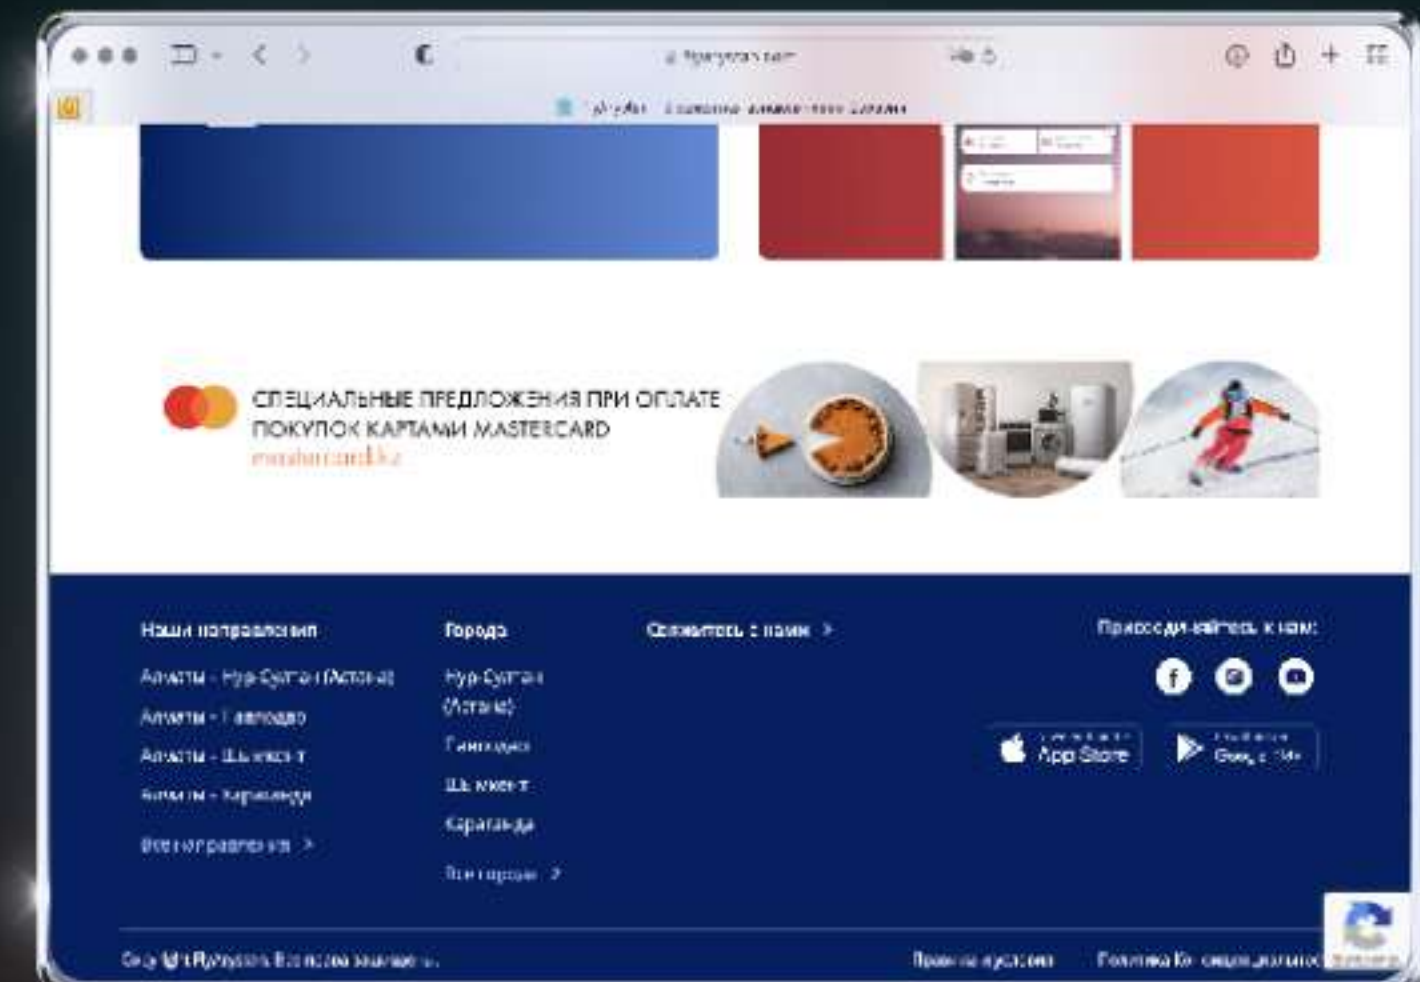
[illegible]

СПЕЦИАЛЬНЫЕ ПРЕДЛОЖЕНИЯ ПРИ ОПЛАТЕ ПОКУПОК КАРТАМИ MASTERCARD
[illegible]

Наши направления
Алматы - Нур-Султан (Астана)
Алматы - Павлодар
Алматы - Шымкент
Алматы - Караганды
Все направления >

Города
Нур-Султан (Астана)
Павлодар
Шымкент
Караганда
Все города >

Свяжитесь с нами >

Присоединяйтесь к нам:

App Store
Google Play

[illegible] Все права защищены.
Правила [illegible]
Политика конфиденциальности